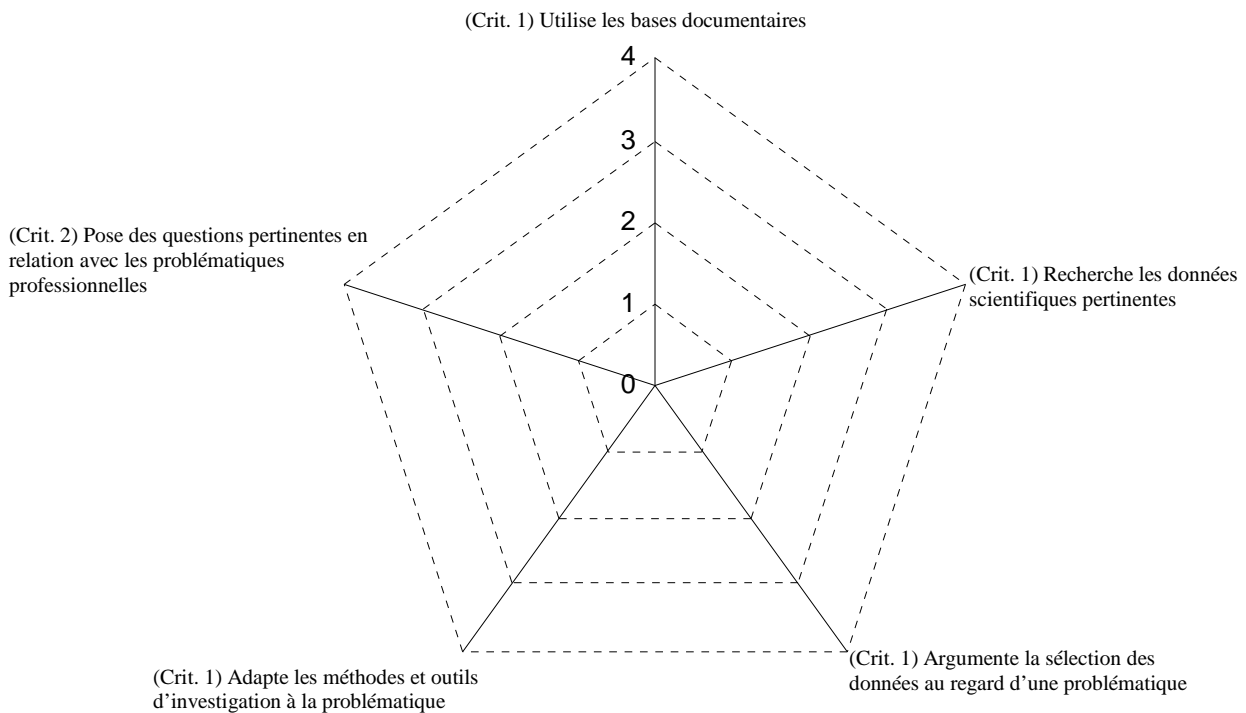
(Crit. 1) Utilise les bases documentaires

4

3

2

1

0

(Crit. 2) Pose des questions pertinentes en relation avec les problématiques professionnelles

(Crit. 1) Recherche les données scientifiques pertinentes

(Crit. 1) Adapte les méthodes et outils d'investigation à la problématique

(Crit. 1) Argumente la sélection des données au regard d'une problématique